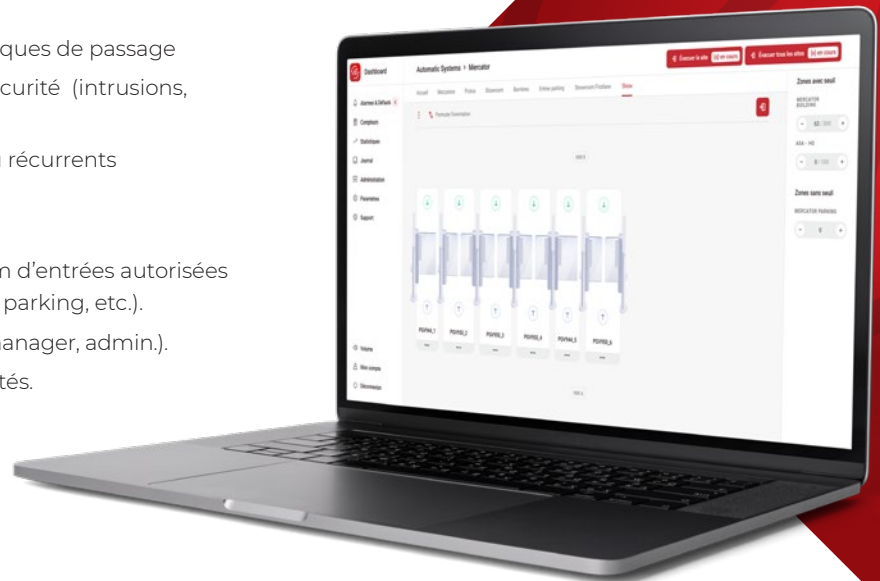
ques de passage
curité (intrusions,

récurrents

n d'entrées autorisées
parking, etc.).
anager, admin.).
tés.

Dashboard
Automatic Systems > Mercator
Évacuer le site 10 en cours
Évacuer tous les sites 30 en cours
Alarmes & Défauts
Compteurs
Statistiques
Journal
Administration
Paramètres
Support
Accueil
Mezzanine
Flotte
Showroom
Barrières
Entrée parking
Showroom FirstGate
Slow
Passage Réservation
Zones avec seuil
MERCATOR BUILDING
63 / 300
ASA - HQ
0 / 100
Zones sans seuil
MERCATOR PARKING
0
PGHM_1
PGHM_2
PGHM_3
PGHM_4
PGHM_5
PGHM_6
Volume
Mon compte
Déconnexion